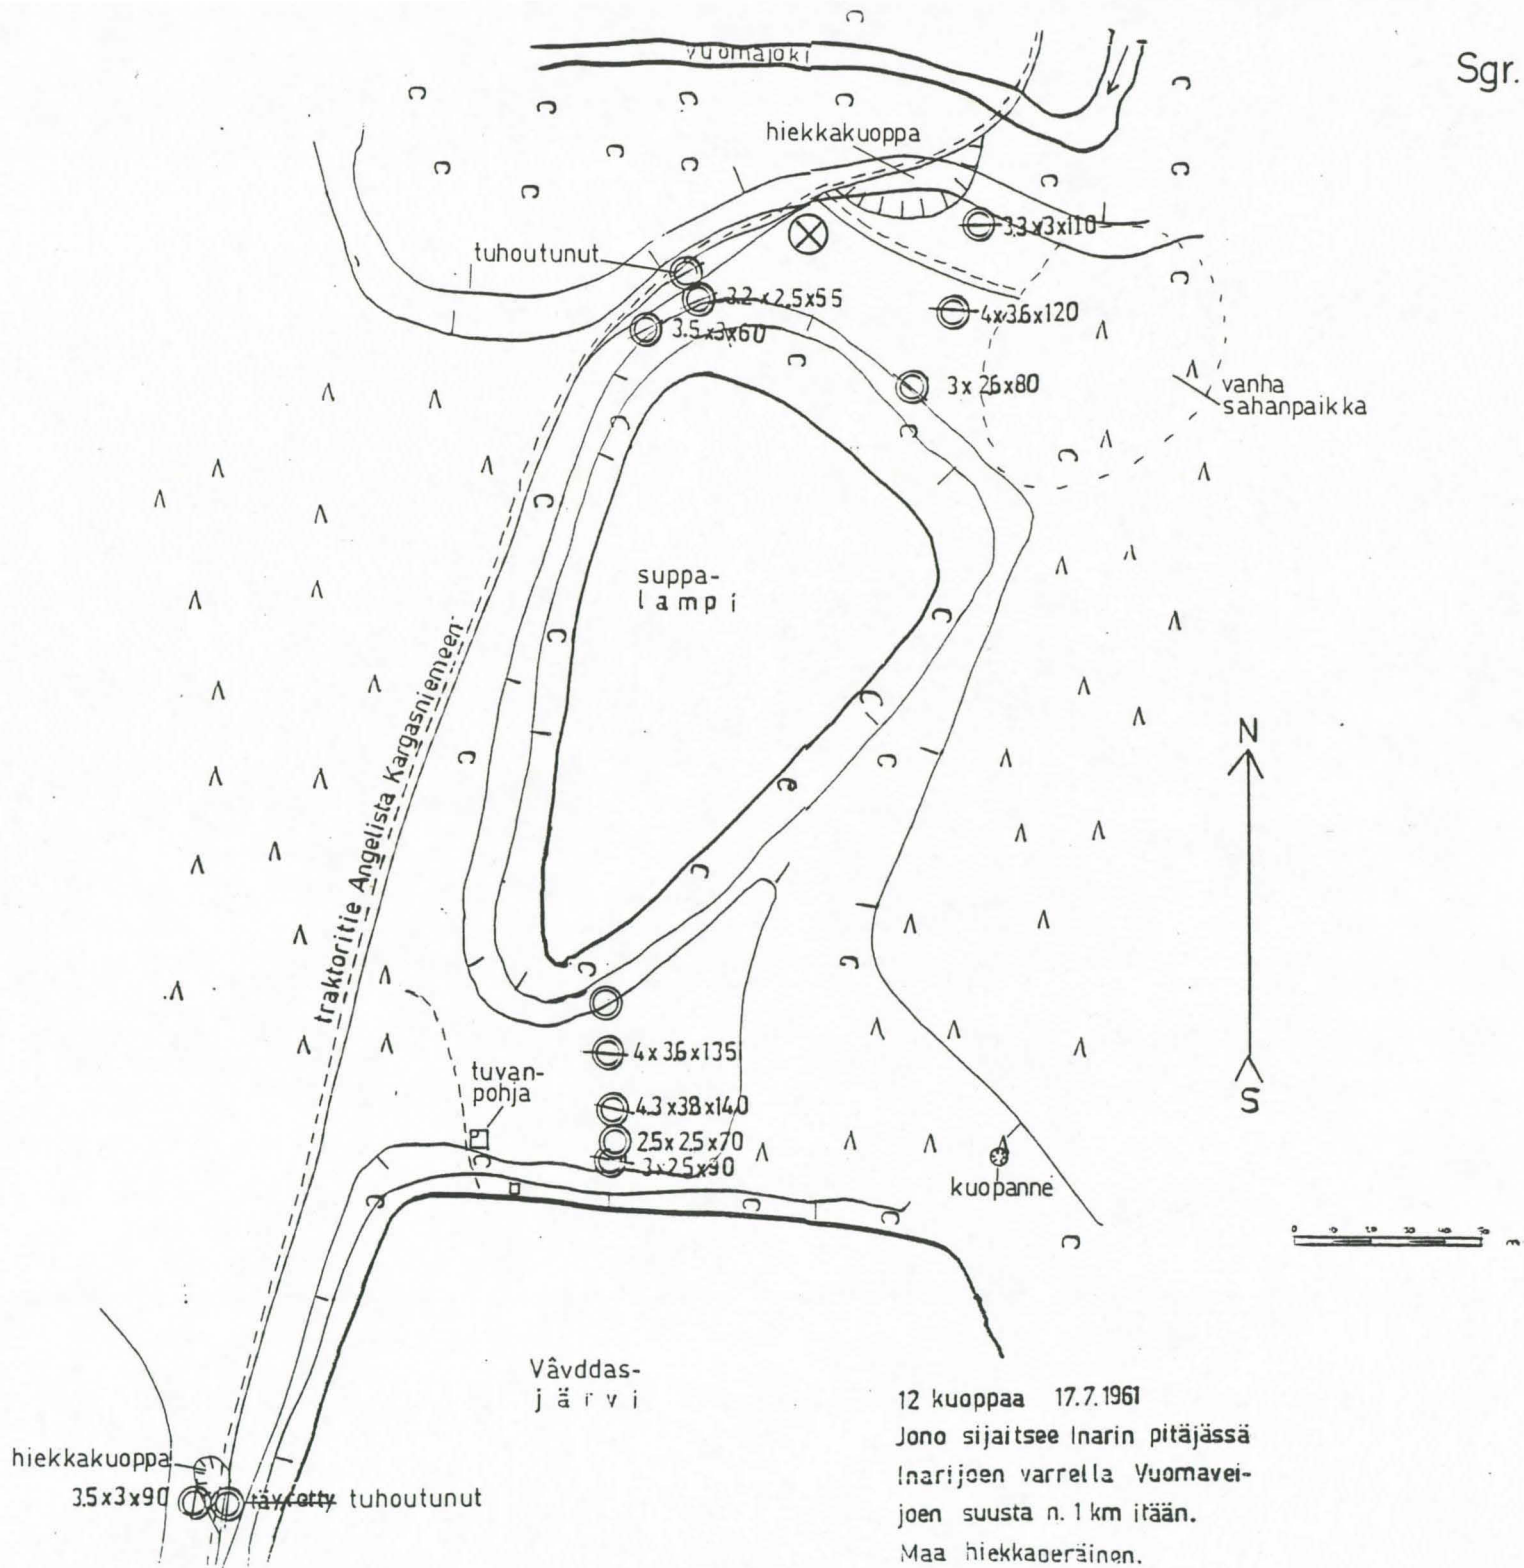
Sgr.

Vuomajoki

hiekkakuoppa

3.3 x 3 x 110

tuhoutunut

3.2 x 2.5 x 55

4 x 3.6 x 120

3.5 x 3 x 60

3 x 2.6 x 80

vanha sahanpaikka

suppa-lampi

traktoritie Angelista Kargasniemeen

N

S

4 x 3.6 x 135

tuvan-pohja

4.3 x 3.8 x 140

2.5 x 2.5 x 70

3 x 2.5 x 90

kuopanne

Vâvddas-järvi

12 kuoppaa 17.7.1961
Jono sijaitsee Inarin pitäjässä Inarijoen varrella Vuomaveijoen suusta n. 1 km itään. Maa hiekkaperäinen.

hiekkakuoppa

3.5 x 3 x 90

täytetty tuhoutunut